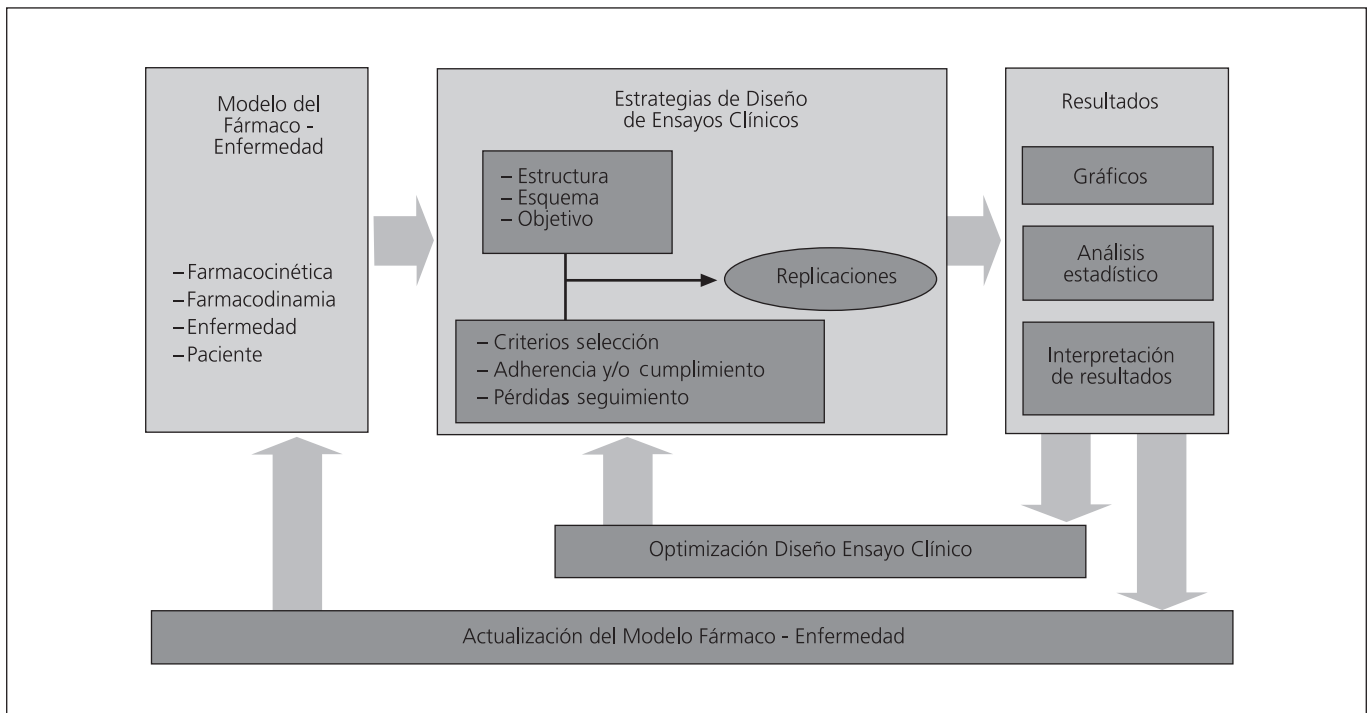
Modelo del Fármaco - Enfermedad

– Farmacocinética
– Farmacodinamia
– Enfermedad
– Paciente

Estrategias de Diseño de Ensayos Clínicos

– Estructura
– Esquema
– Objetivo

Replicaciones

– Criterios selección
– Adherencia y/o cumplimiento
– Pérdidas seguimiento

Resultados

Gráficos

Análisis estadístico

Interpretación de resultados

Optimización Diseño Ensayo Clínico

Actualización del Modelo Fármaco - Enfermedad